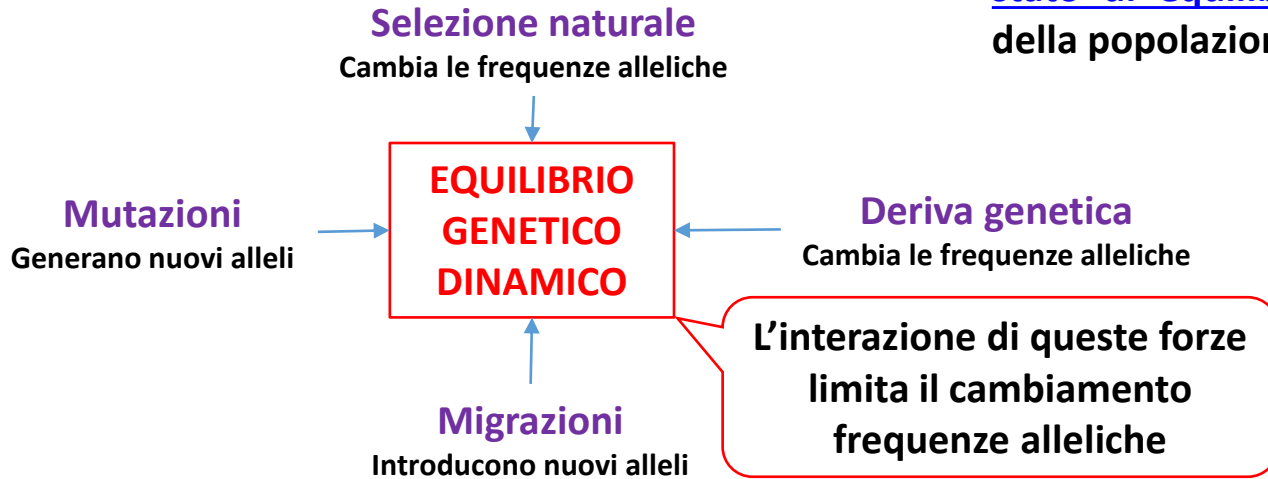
Selezione naturale
Cambia le frequenze alleliche

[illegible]
della popolazio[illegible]

Mutazioni
Generano nuovi alleli

EQUILIBRIO GENETICO DINAMICO

Deriva genetica
Cambia le frequenze alleliche

L'interazione di queste forze limita il cambiamento frequenze alleliche

Migrazioni
Introducono nuovi alleli